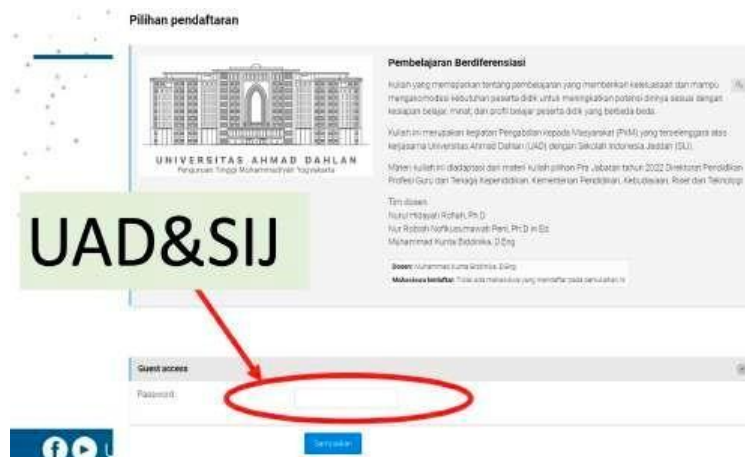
Pilihan pendaftaran

UNIVERSITAS AHMAD DAHLAN
Perguruan Tinggi Muhammadiyah Yogyakarta

Pembelajaran Berdiferensiasi

Kuliah yang memaparkan tentang pembelajaran yang memberikan keleluasaan dan mampu mengakomodasi kebutuhan peserta didik untuk meningkatkan potensi dirinya sesuai dengan kesiapan belajar, minat, dan profil belajar peserta didik yang berbeda-beda.

Kuliah ini merupakan kegiatan Pengabdian kepada Masyarakat (PkM) yang terselenggara atas kerjasama Universitas Ahmad Dahlan (UAD) dengan Sekolah Indonesia Jeddah (SIJ).

Materi kuliah ini diadaptasi dari materi kuliah pilihan Pra Jabatan tahun 2022 Direktorat Pendidikan Profesi Guru dan Tenaga Kependidikan, Kementerian Pendidikan, Kebudayaan, Riset dan Teknologi

Tim dosen:
Nurul Hidayah Rofiah, Ph.D
Nur Robiah Nofikusumawati Peni, Ph.D in Ed.
Muhammad Kunta Biddinika, D.Eng

Dosen: Muhammad Kunta Biddinika, D.Eng
Mahasiswa berdaftar: Tidak ada mahasiswa yang mendaftar pada perkuliahan ini

UAD&SIJ

Guest access
Password

Simpulkan